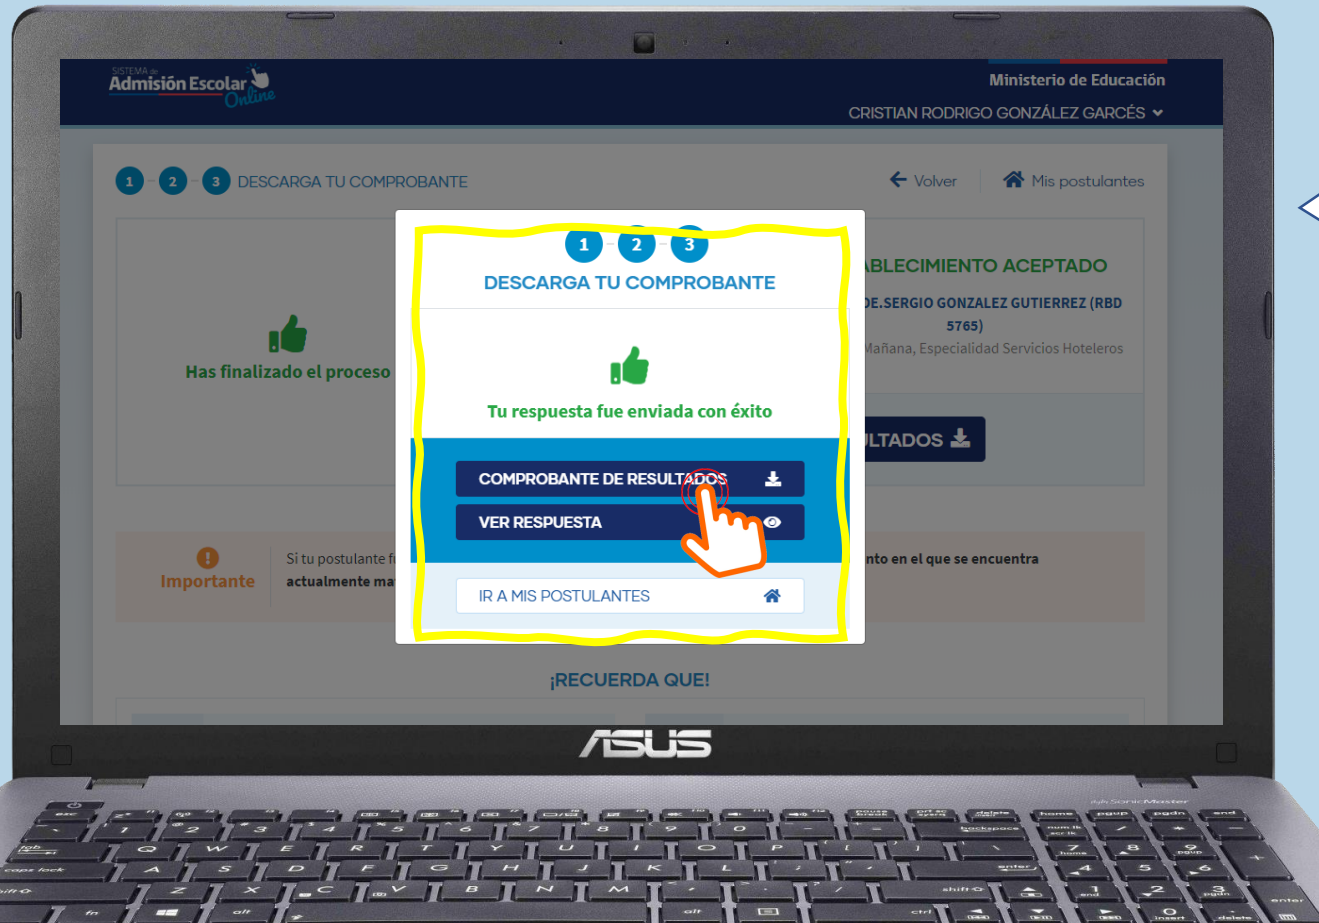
SISTEMA de Admisión Escolar Online

Ministerio de Educación

CRISTIAN RODRIGO GONZÁLEZ GARCÉS

1 2 3 DESCARGA TU COMPROBANTE

Volver

Mis postulantes

Has finalizado el proceso

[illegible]BLECIMIENTO ACEPTADO

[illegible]DE.SERGIO GONZALEZ GUTIERREZ (RBD 5765)

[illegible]Mañana, Especialidad Servicios Hoteleros

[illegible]LTADOS

Importante

Si tu postulante f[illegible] actualmente ma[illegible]

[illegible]nto en el que se encuentra

¡RECUERDA QUE!

1 2 3

DESCARGA TU COMPROBANTE

Tu respuesta fue enviada con éxito

COMPROBANTE DE RESULTADOS

VER RESPUESTA

IR A MIS POSTULANTES

ASUS